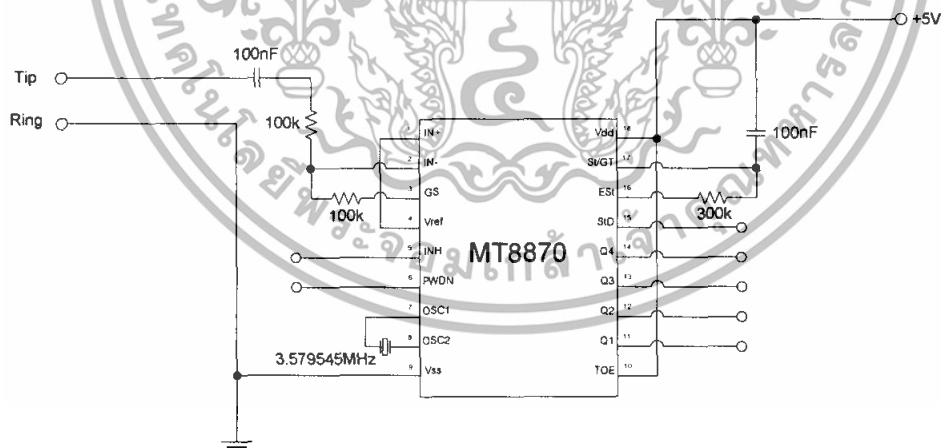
+5V

100nF

Tip

Ring

100k

100nF

IN+

IN-

GS

Vref

INH

PWDN

OSC1

OSC2

Vss

Vdd

St/GT

ESt

StD

Q4

Q3

Q2

Q1

TOE

1

2

3

4

5

6

7

8

9

18

17

16

15

14

13

12

11

10

100k

300k

MT8870

3.579545MHz